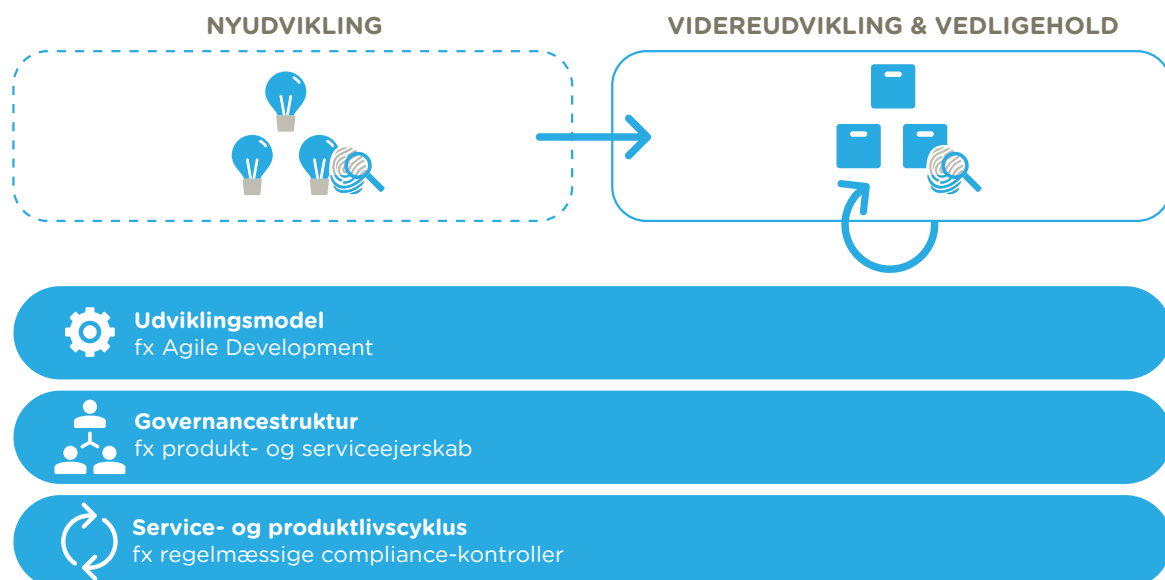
NYUDVIKLING

VIDEREUDVIKLING & VEDLIGEHOLD

Udviklingsmodel
fx Agile Development

Governancestruktur
fx produkt- og serviceejerskab

Service- og produktlivscyklus
fx regelmæssige compliance-kontroller